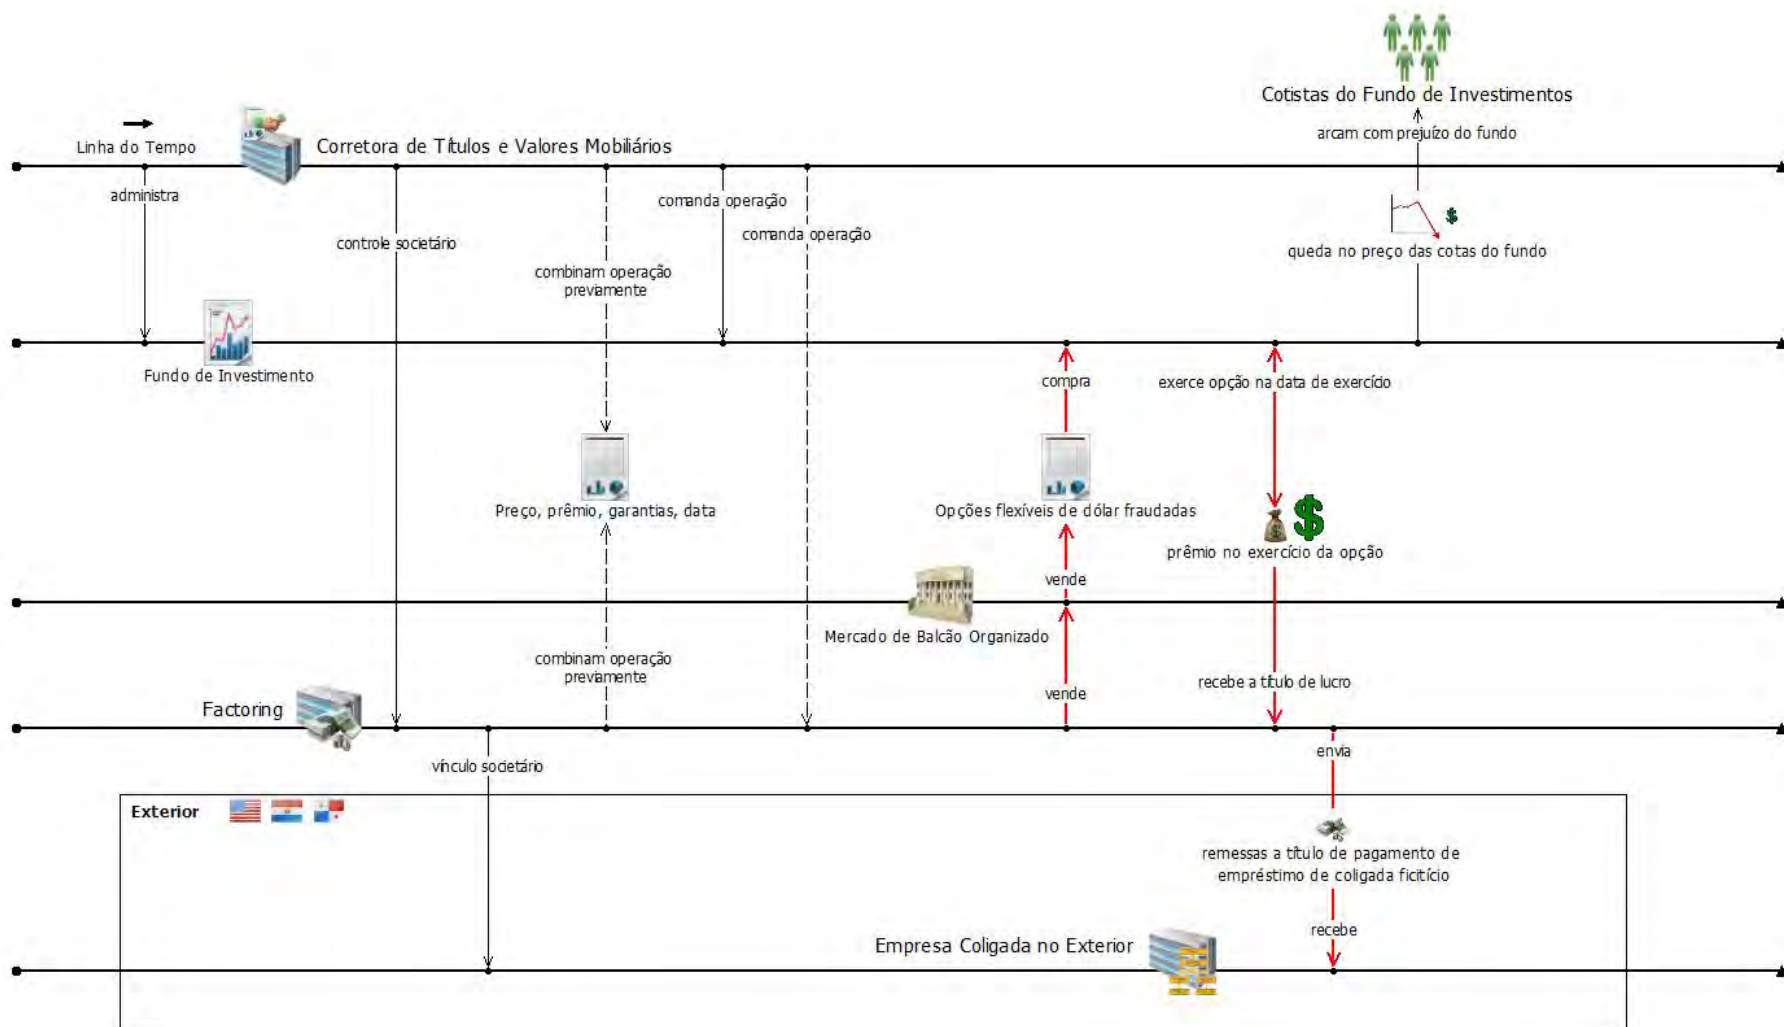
Cotistas do Fundo de Investimentos

arcam com prejuízo do fundo

Linha do Tempo

Corretora de Títulos e Valores Mobiliários

administra

controle societário

combinam operação previamente

comanda operação

comanda operação

queda no preço das cotas do fundo

Fundo de Investimento

compra

exerce opção na data de exercício

Preço, prêmio, garantias, data

Opções flexíveis de dólar fraudadas

prêmio no exercício da opção

vende

Mercado de Balcão Organizado

combinam operação previamente

vende

recebe a título de lucro

Factoring

vínculo societário

envia

Exterior

remessas a título de pagamento de empréstimo de coligada fictício

recebe

Empresa Coligada no Exterior